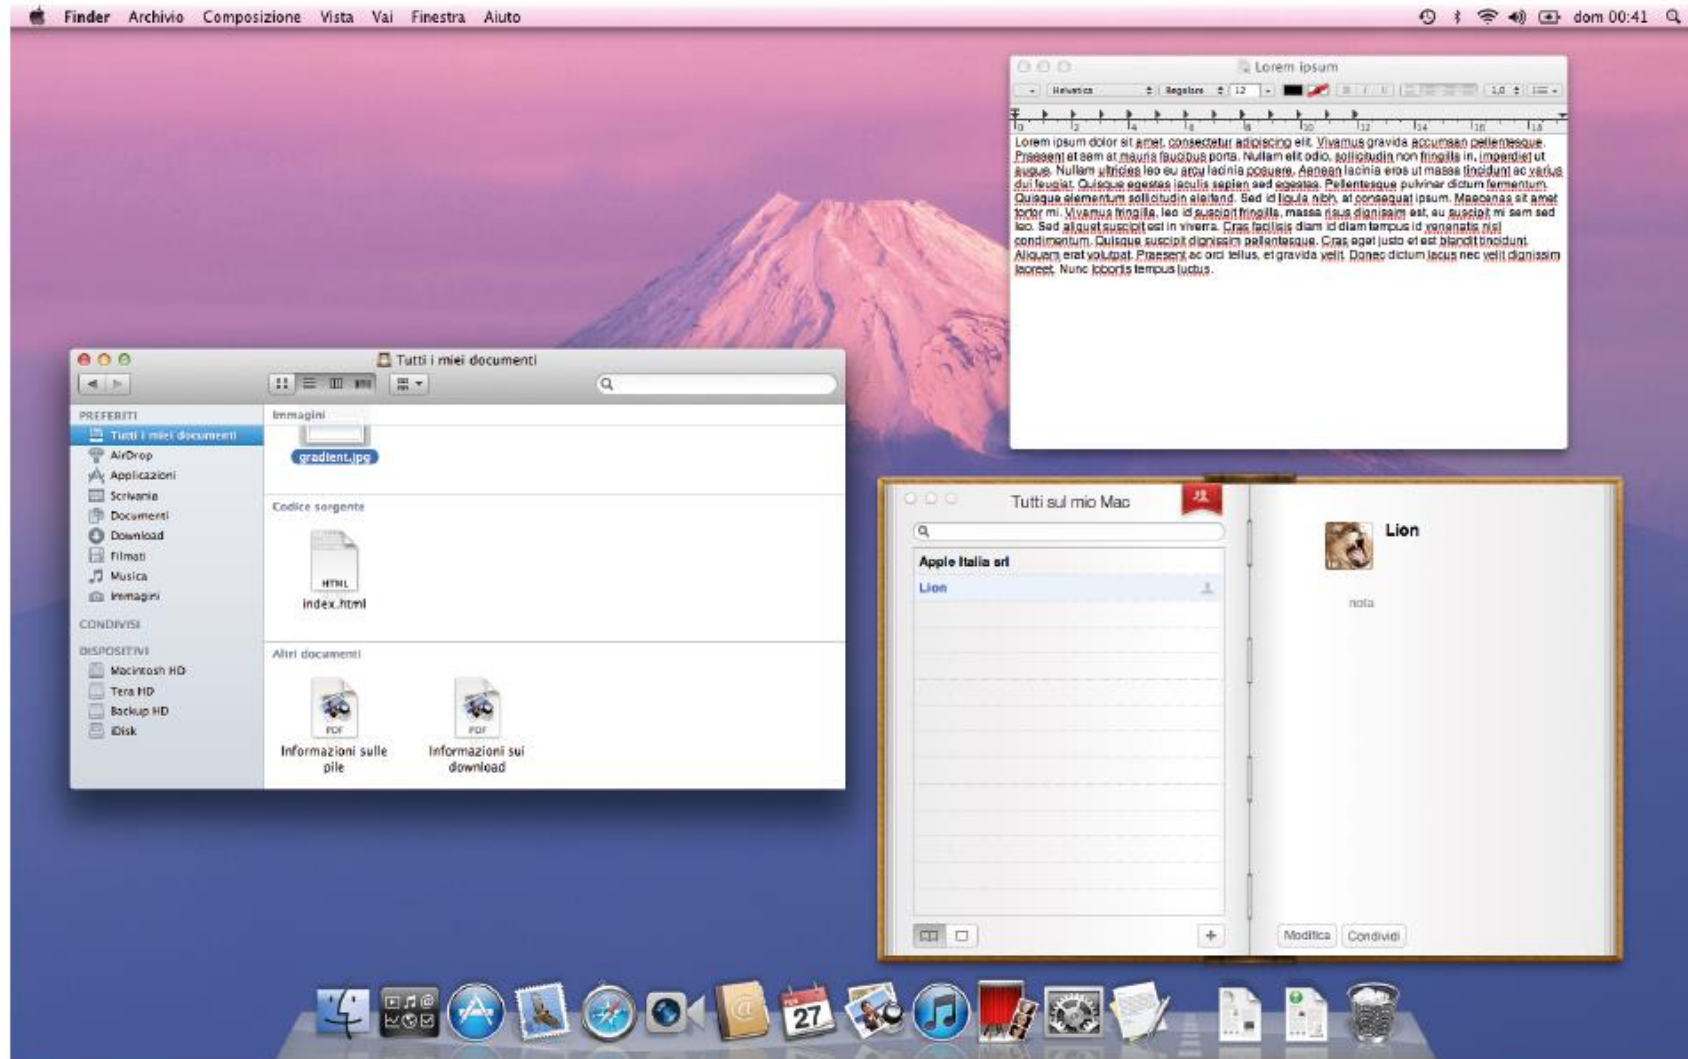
Finder Archivio Composizione Vista Vai Finestra Aiuto

dom 00:41

Lorem ipsum

Helvetica Regolare 12

1,0

Lorem ipsum dolor sit amet, consectetur adipiscing elit. Vivamus gravida accumsan pellentesque. Praesent et sem at mauris faucibus porta. Nullam elit odio, sollicitudin non fringilla in, imperdiet ut augue. Nullam ultricies leo eu arcu lacinia posuere. Aenean lacinia eros ut massa tincidunt ac varius dui feugiat. Quisque egestas iaculis sapien sed egestas. Pellentesque pulvinar dictum fermentum. Quisque elementum sollicitudin eleifend. Sed id ligula nibh, at consequat ipsum. Maecenas sit amet tortor mi. Vivamus fringilla, leo id suscipit fringilla, massa risus dignissim est, eu suscipit mi sem sed leo. Sed aliquet suscipit est in viverra. Cras facilisis diam id diam tempus id venenatis nisl condimentum. Quisque suscipit dignissim pellentesque. Cras eget justo et est blandit tincidunt. Aliquam erat volutpat. Praesent ac orci tellus, et gravida velit. Donec dictum lacus nec velit dignissim laoreet. Nunc lobortis tempus luctus.

Tutti i miei documenti

PREFERITI
Tutti i miei documenti
AirDrop
Applicazioni
Scrivania
Documenti
Download
Filmati
Musica
Immagini
CONDIVISI
DISPOSITIVI
Macintosh HD
Tera HD
Backup HD
iDisk

Immagini
gradient.jpg
Codice sorgente
HTML
index.html
Altri documenti
PDF
Informazioni sulle pile
PDF
Informazioni sui download

Tutti sul mio Mac
Apple Italia srl
Lion

Lion
nota

Modifica Condividi

27